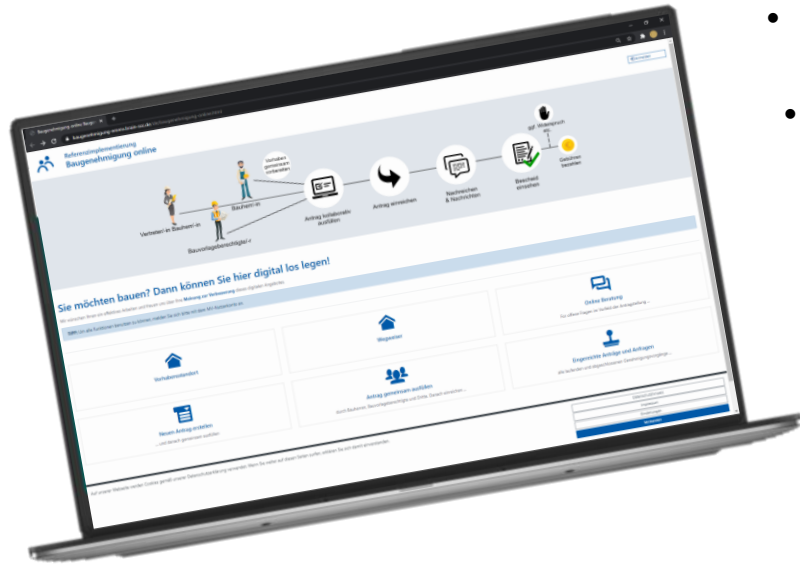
Referenzimplementierung
Baugenehmigung online

Vermieter:in Bauherr:in

Bauherr:in

Vorhaben gemeinsam vorbereiten

Bauvorlageberechtigte:r

Antrag kollaborativ ausfüllen

Antrag einreichen

Nachreichen & Nachrichten

Bescheid erhalten

Gebühren bezahlen

Sie möchten bauen? Dann können Sie hier digital los legen!

Online Beratung

Wegweiser

Vorhabenstandort

Eingereichte Anträge und Anfragen

Antrag gemeinsam ausfüllen

Neuen Antrag erstellen